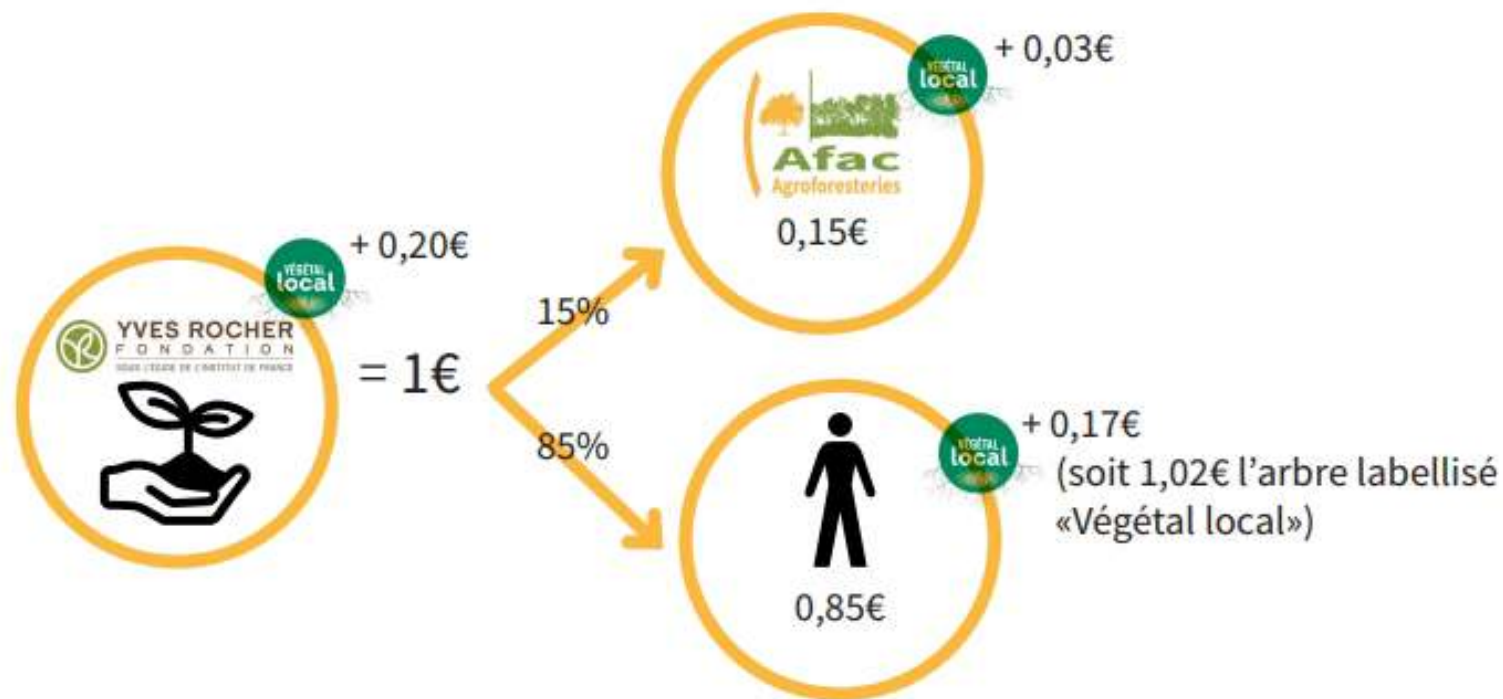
VÉGÉTAL local
+ 0,03€

Afac
Agroforesteries
0,15€

VÉGÉTAL local
+ 0,20€

YVES ROCHER
FONDATION
SOUS L'ÉGIDE DE L'INSTITUT DE FRANCE

= 1€

15%

85%

VÉGÉTAL local
+ 0,17€
(soit 1,02€ l'arbre labellisé «Végétal local»)

0,85€